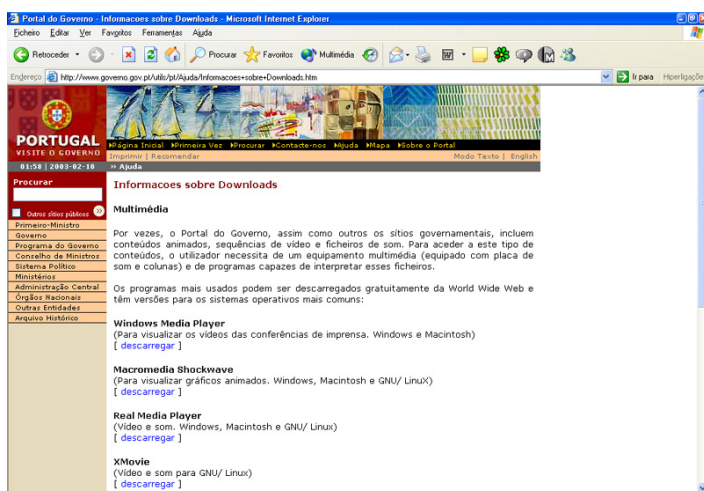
Portal do Governo - Informacoes sobre Downloads - Microsoft Internet Explorer

Ficheiro Editar Ver Favoritos Ferramentas Ajuda

Retroceder Procurar Favoritos Multimédia

Endereço http://www.governo.gov.pt/utils/pt/Ajuda/Informacoes+sobre+Downloads.htm Ir para Hiperligações

PORTUGAL
VISITE O GOVERNO
01:58 | 2003-02-10

Página Inicial Primeira Vez Procurar Contacte-nos Ajuda Mapa Sobre o Portal
Imprimir | Recomendar Modo Texto | English
» Ajuda

Procurar

Outros sítios públicos
Primeiro-Ministro
Governo
Programa do Governo
Conselho de Ministros
Sistema Político
Ministérios
Administração Central
Órgãos Nacionais
Outras Entidades
Arquivo Histórico

Informacoes sobre Downloads

Multimédia

Por vezes, o Portal do Governo, assim como outros os sítios governamentais, incluem conteúdos animados, sequências de vídeo e ficheiros de som. Para aceder a este tipo de conteúdos, o utilizador necessita de um equipamento multimédia (equipado com placa de som e colunas) e de programas capazes de interpretar esses ficheiros.

Os programas mais usados podem ser descarregados gratuitamente da World Wide Web e têm versões para os sistemas operativos mais comuns:

Windows Media Player
(Para visualizar os vídeos das conferências de imprensa. Windows e Macintosh)
[ descarregar ]

Macromedia Shockwave
(Para visualizar gráficos animados. Windows, Macintosh e GNU/ LinuX)
[ descarregar ]

Real Media Player
(Vídeo e som. Windows, Macintosh e GNU/ Linux)
[ descarregar ]

XMovie
(Vídeo e som para GNU/ Linux)
[ descarregar ]